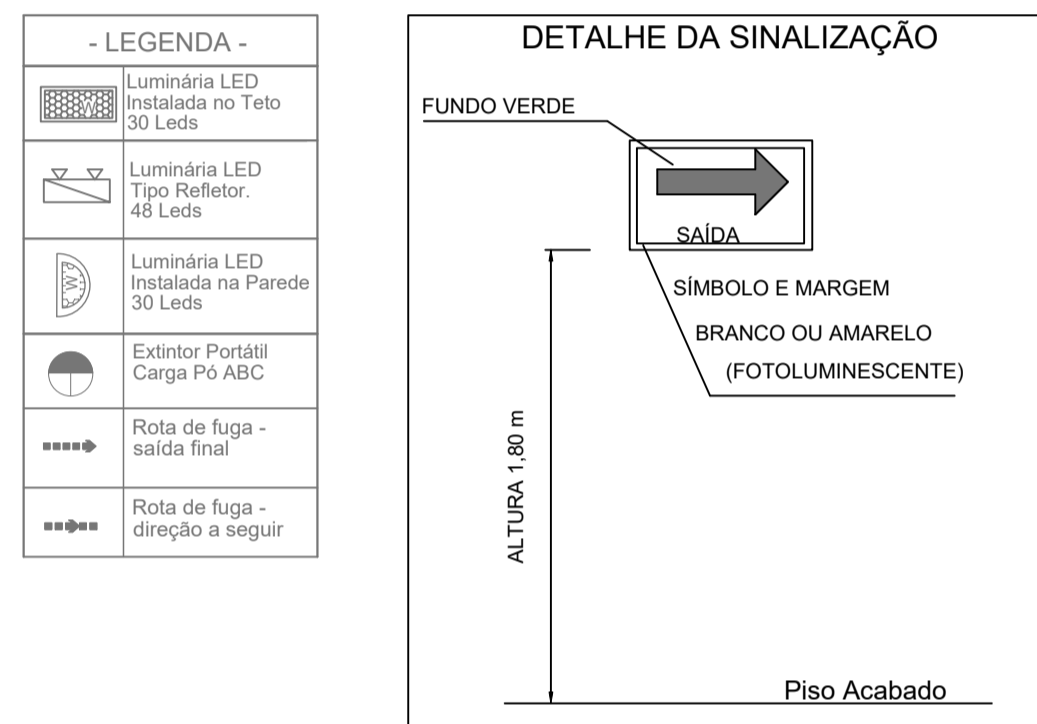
- LEGENDA -

| | |
|---|---|
| W | Luminária LED Instalada no Teto 30 Leds |
| | Luminária LED Tipo Refletor. 48 Leds |
| W | Luminária LED Instalada na Parede 30 Leds |
| | Extintor Portátil Carga Pó ABC |
| | Rota de fuga - saída final |
| | Rota de fuga - direção a seguir |

DETALHE DA SINALIZAÇÃO

FUNDO VERDE

SAÍDA

SÍMBOLO E MARGEM

BRANCO OU AMARELO

(FOTOLUMINESCENTE)

ALTURA 1,80 m

Piso Acabado